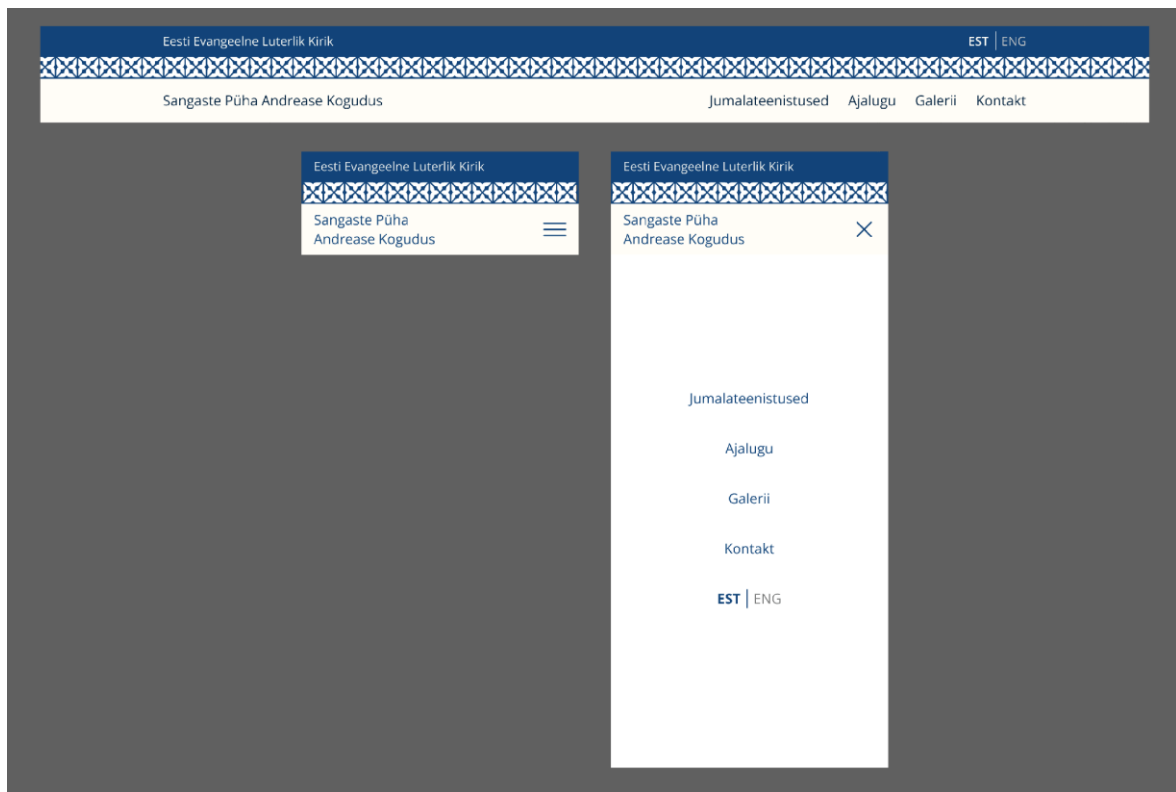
Eesti Evangeelne Luterlik Kirik

EST | ENG

Sangaste Püha Andrease Kogudus

Jumalateenistused Ajalugu Galerii Kontakt

Eesti Evangeelne Luterlik Kirik

Sangaste Püha
Andrease Kogudus

Eesti Evangeelne Luterlik Kirik

Sangaste Püha
Andrease Kogudus

Jumalateenistused

Ajalugu

Galerii

Kontakt

EST | ENG